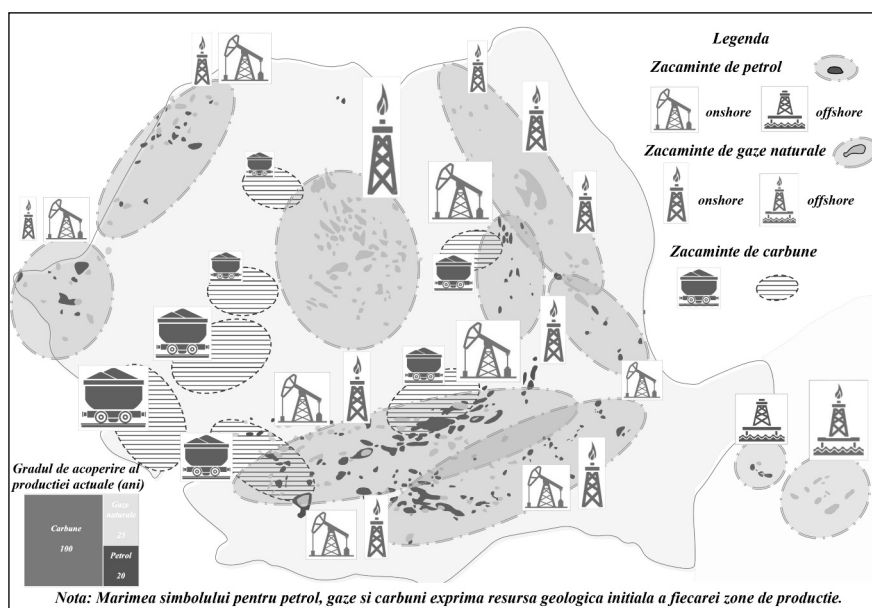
Legenda

Zacaminte de petrol

onshore

offshore

Zacaminte de gaze naturale

onshore

offshore

Zacaminte de carbune

Gradul de acoperire al productiei actuale (ani)

Carbune 100

Gaze naturale 25

Petrol 20

Nota: Marimea simbolului pentru petrol, gaze si carbuni exprima resursa geologica initiala a fiecarei zone de productie.